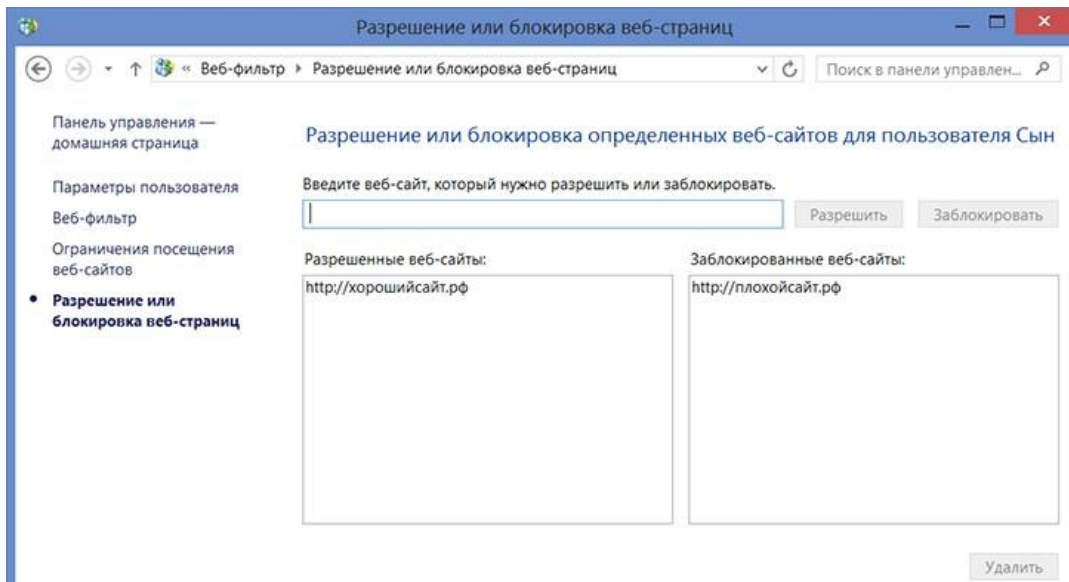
Разрешение или блокировка веб-страниц

« Веб-фильтр ▸ Разрешение или блокировка веб-страниц

Поиск в панели управлен...

Панель управления — домашняя страница

Параметры пользователя

Веб-фильтр

Ограничения посещения веб-сайтов

• Разрешение или блокировка веб-страниц

Разрешение или блокировка определенных веб-сайтов для пользователя Сын

Введите веб-сайт, который нужно разрешить или заблокировать.

Разрешить

Заблокировать

Разрешенные веб-сайты:

http://хорошийсайт.рф

Заблокированные веб-сайты:

http://плохойсайт.рф

Удалить